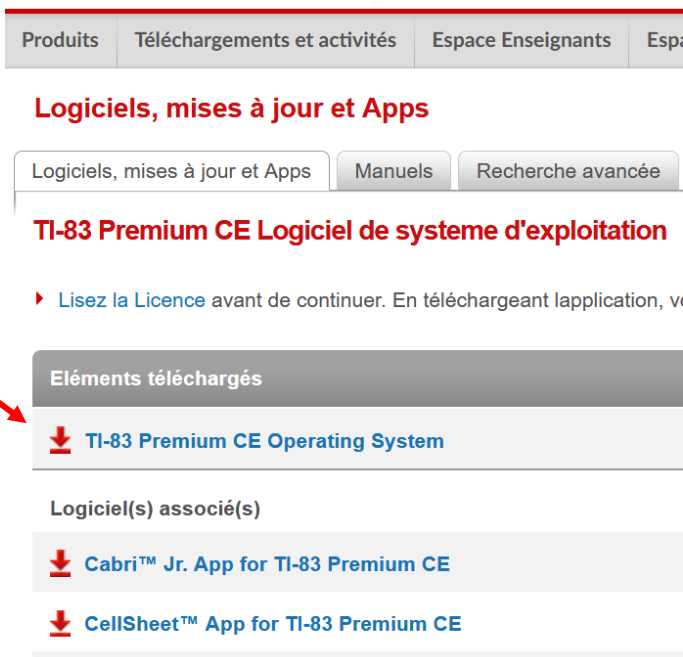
Produits | Téléchargements et activités | Espace Enseignants | Espa

Logiciels, mises à jour et Apps

Logiciels, mises à jour et Apps | Manuels | Recherche avancée

TI-83 Premium CE Logiciel de systeme d'exploitation

Lisez la Licence avant de continuer. En téléchargeant lapplication, v

Eléments téléchargés

TI-83 Premium CE Operating System

Logiciel(s) associé(s)

Cabri™ Jr. App for TI-83 Premium CE

CellSheet™ App for TI-83 Premium CE